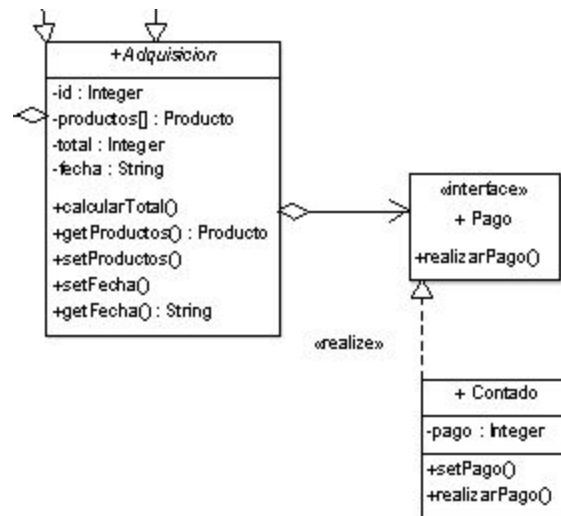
+Adquisicion

-id : Integer
-productos[] : Producto
-total : Integer
-fecha : String

+calcularTotal()
+getProductos() : Producto
+setProductos()
+setFecha()
+getFecha() : String

«interface»
+ Pago

+realizarPago()

«realize»

+ Contado

-pago : Integer

+setPago()
+realizarPago()